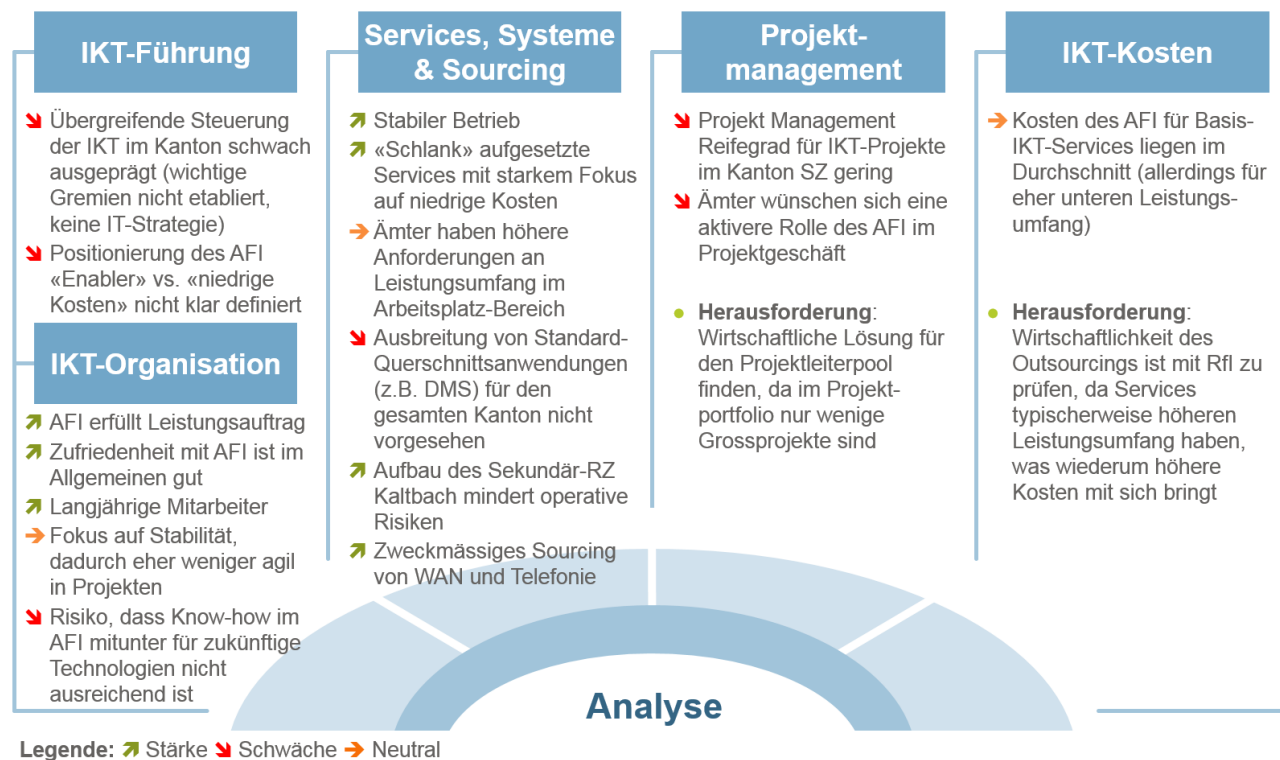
IKT-Führung

Übergreifende Steuerung der IKT im Kanton schwach ausgeprägt (wichtige Gremien nicht etabliert, keine IT-Strategie)

Positionierung des AFI «Enabler» vs. «niedrige Kosten» nicht klar definiert

IKT-Organisation

AFI erfüllt Leistungsauftrag

Zufriedenheit mit AFI ist im Allgemeinen gut

Langjährige Mitarbeiter

Fokus auf Stabilität, dadurch eher weniger agil in Projekten

Risiko, dass Know-how im AFI mitunter für zukünftige Technologien nicht ausreichend ist

Services, Systeme & Sourcing

Stabiler Betrieb

«Schlank» aufgesetzte Services mit starkem Fokus auf niedrige Kosten

Ämter haben höhere Anforderungen an Leistungsumfang im Arbeitsplatz-Bereich

Ausbreitung von Standard-Querschnittsanwendungen (z.B. DMS) für den gesamten Kanton nicht vorgesehen

Aufbau des Sekundär-RZ Kaltbach mindert operative Risiken

Zweckmässiges Sourcing von WAN und Telefonie

Projekt-management

Projekt Management Reifegrad für IKT-Projekte im Kanton SZ gering

Ämter wünschen sich eine aktivere Rolle des AFI im Projektgeschäft

Herausforderung: Wirtschaftliche Lösung für den Projektleiterpool finden, da im Projektportfolio nur wenige Grossprojekte sind

IKT-Kosten

Kosten des AFI für Basis-IKT-Services liegen im Durchschnitt (allerdings für eher unteren Leistungsumfang)

Herausforderung: Wirtschaftlichkeit des Outsourcings ist mit RfI zu prüfen, da Services typischerweise höheren Leistungsumfang haben, was wiederum höhere Kosten mit sich bringt

Analyse

Legende: Stärke Schwäche Neutral